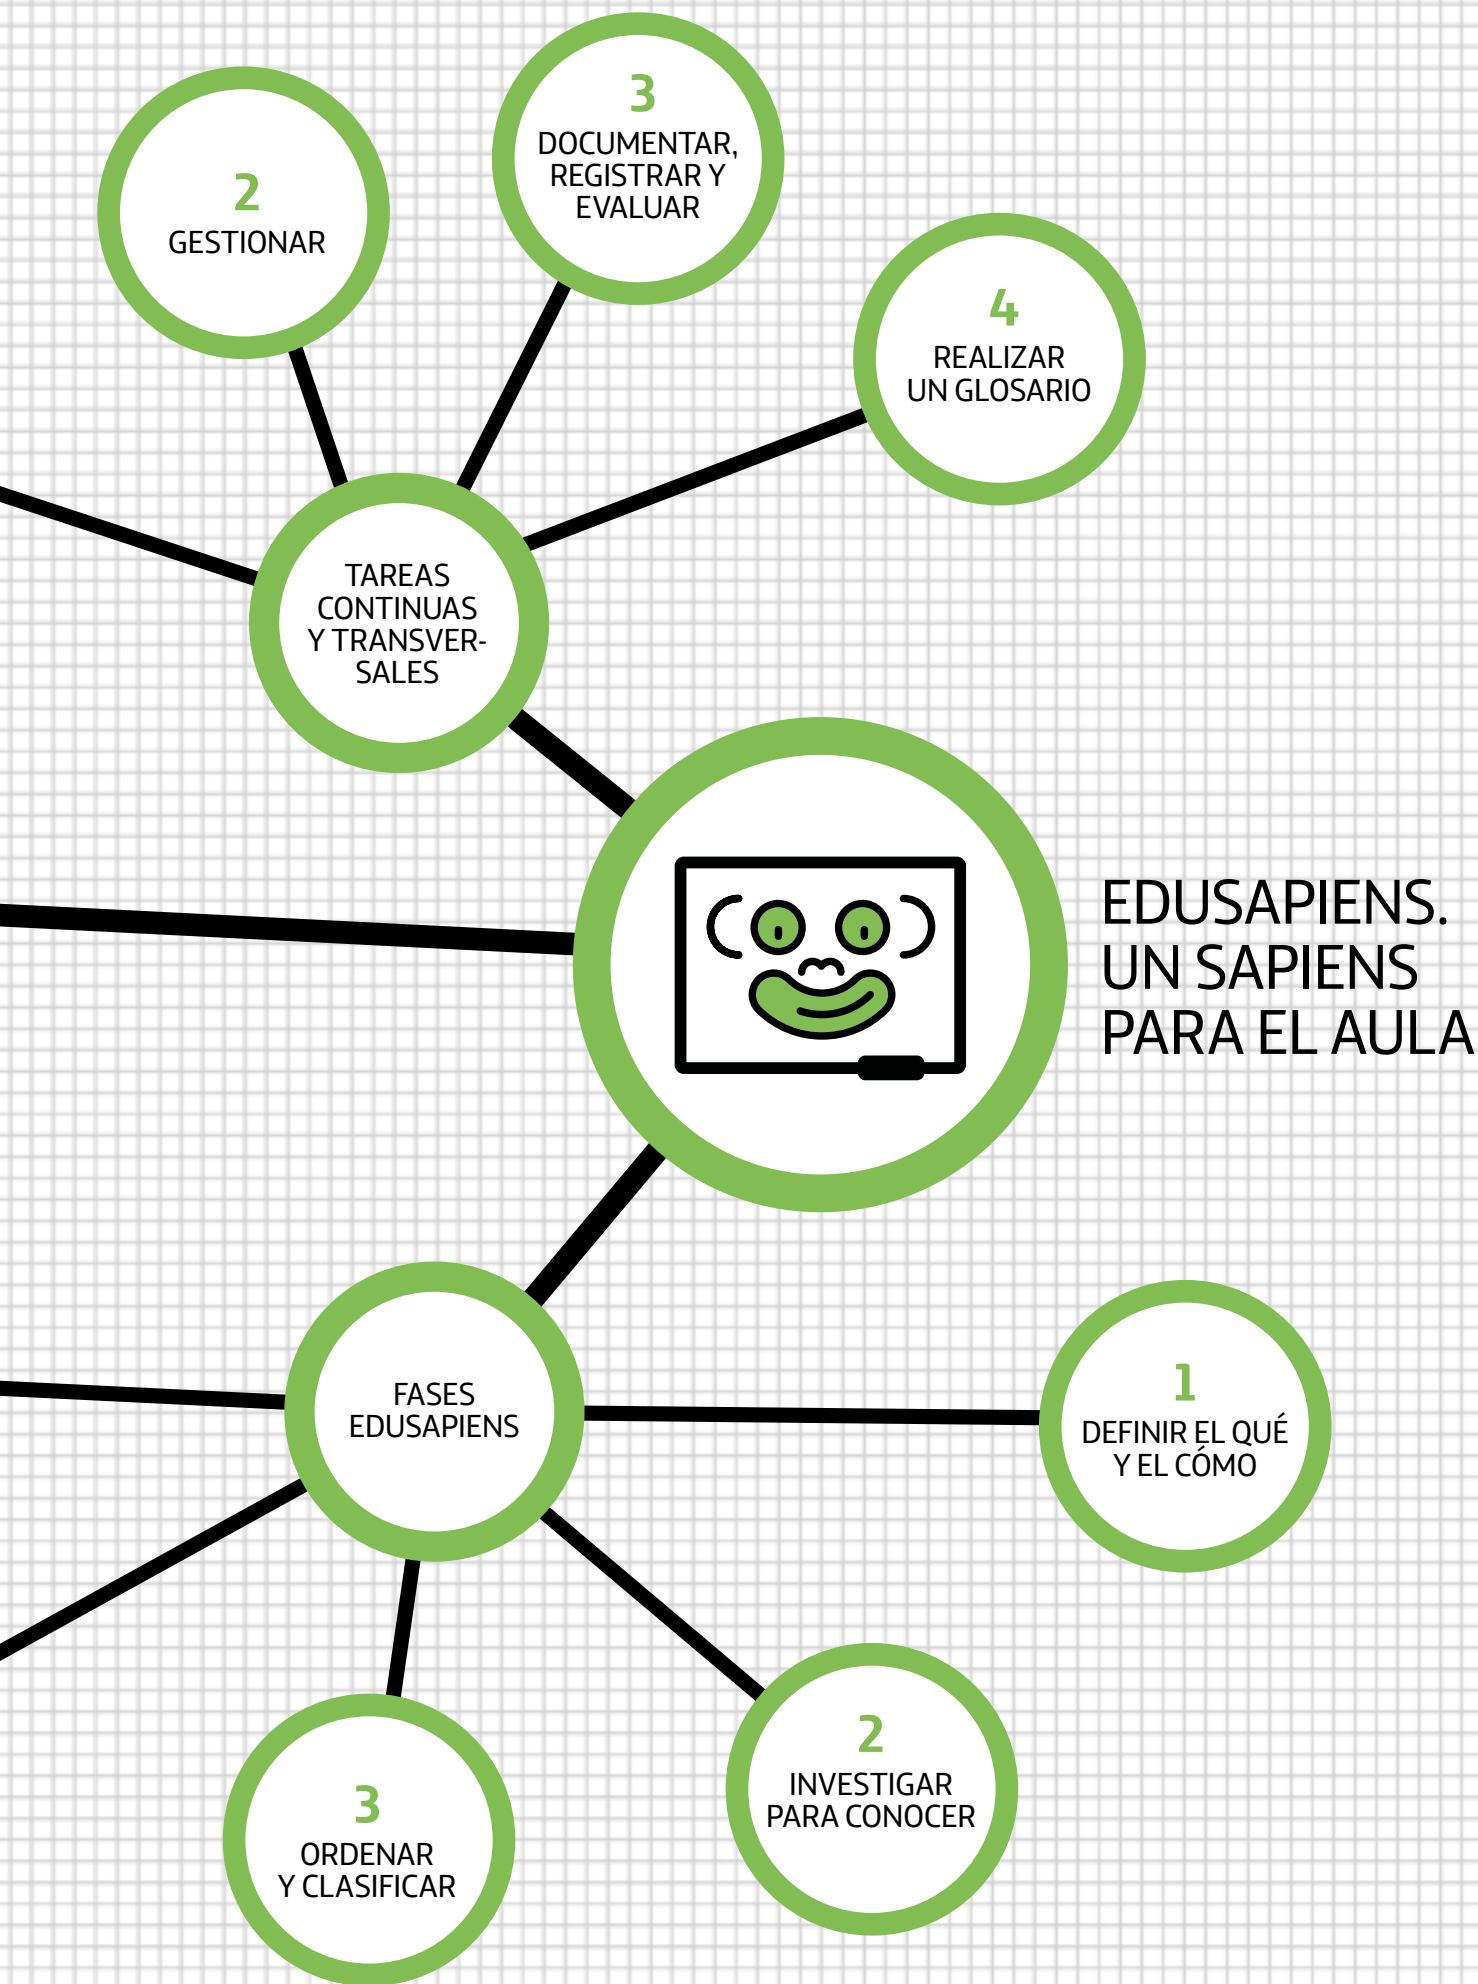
2
GESTIONAR

3
DOCUMENTAR, REGISTRAR Y EVALUAR

4
REALIZAR UN GLOSARIO

TAREAS CONTINUAS Y TRANSVERSALES

EDUSAPIENS. UN SAPIENS PARA EL AULA

FASES EDUSAPIENS

1
DEFINIR EL QUÉ Y EL CÓMO

2
INVESTIGAR PARA CONOCER

3
ORDENAR Y CLASIFICAR